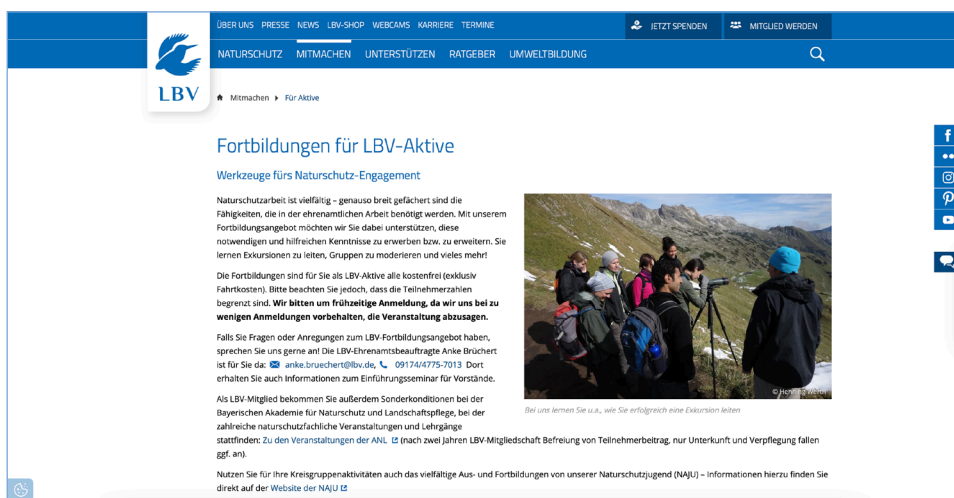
LBV

ÜBER UNS PRESSE NEWS LBV-SHOP WEBCAMS KARRIERE TERMINE

JETZT SPENDEN

MITGLIED WERDEN

NATURSCHUTZ MITMACHEN UNTERSTÜTZEN RATGEBER UMWELTBILDUNG

Mitmachen ▸ Für Aktive

Fortbildungen für LBV-Aktive

Werkzeuge fürs Naturschutz-Engagement

Naturschutzarbeit ist vielfältig – genauso breit gefächert sind die Fähigkeiten, die in der ehrenamtlichen Arbeit benötigt werden. Mit unserem Fortbildungsangebot möchten wir Sie dabei unterstützen, diese notwendigen und hilfreichen Kenntnisse zu erwerben bzw. zu erweitern. Sie lernen Exkursionen zu leiten, Gruppen zu moderieren und vieles mehr!

Die Fortbildungen sind für Sie als LBV-Aktive alle kostenfrei (exklusiv Fahrtkosten). Bitte beachten Sie jedoch, dass die Teilnehmerzahlen begrenzt sind. **Wir bitten um frühzeitige Anmeldung, da wir uns bei zu wenigen Anmeldungen vorbehalten, die Veranstaltung abzusagen.**

Falls Sie Fragen oder Anregungen zum LBV-Fortbildungsangebot haben, sprechen Sie uns gerne an! Die LBV-Ehrenamtsbeauftragte Anke Brüchert ist für Sie da: anke.bruechert@lbv.de, 09174/4775-7013 Dort erhalten Sie auch Informationen zum Einführungsseminar für Vorstände.

© Henning Werth

Bei uns lernen Sie u.a., wie Sie erfolgreich eine Exkursion leiten

Als LBV-Mitglied bekommen Sie außerdem Sonderkonditionen bei der Bayerischen Akademie für Naturschutz und Landschaftspflege, bei der zahlreiche naturschutzfachliche Veranstaltungen und Lehrgänge stattfinden: Zu den Veranstaltungen der ANL (nach zwei Jahren LBV-Mitgliedschaft Befreiung von Teilnehmerbeitrag, nur Unterkunft und Verpflegung fallen ggf. an).

Nutzen Sie für Ihre Kreisgruppenaktivitäten auch das vielfältige Aus- und Fortbildungen von unserer Naturschutzjugend (NAJU) – Informationen hierzu finden Sie direkt auf der Website der NAJU